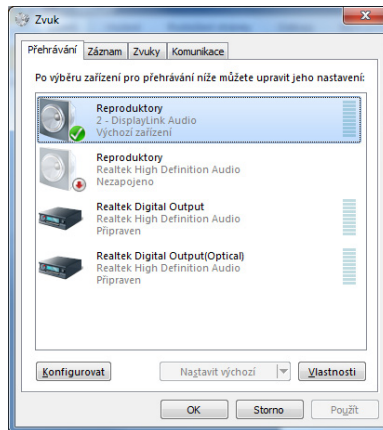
Zvuk

Přehrávání | Záznam | Zvuky | Komunikace

Po výběru zařízení pro přehrávání níže můžete upravit jeho nastavení:

Reproduktory
2 - DisplayLink Audio
Výchozí zařízení

Reproduktory
Realtek High Definition Audio
Nezapojeno

Realtek Digital Output
Realtek High Definition Audio
Připraven

Realtek Digital Output(Optical)
Realtek High Definition Audio
Připraven

Konfigurovat | Nastavit výchozí | Vlastnosti

OK | Storno | Použít